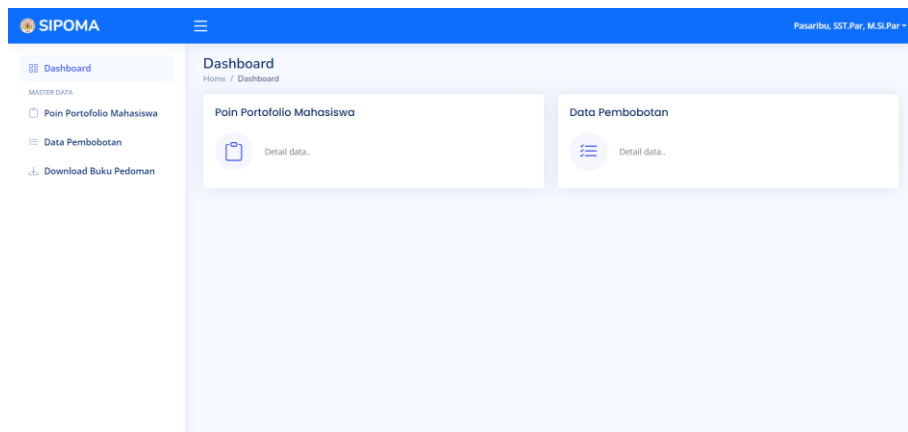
SIPOMA

Pasaribu, SST.Par, M.Si.Par

Dashboard
MASTER DATA
Poin Portofolio Mahasiswa
Data Pembobotan
Download Buku Pedoman

Dashboard
Home / Dashboard

Poin Portofolio Mahasiswa
Detail data..

Data Pembobotan
Detail data..